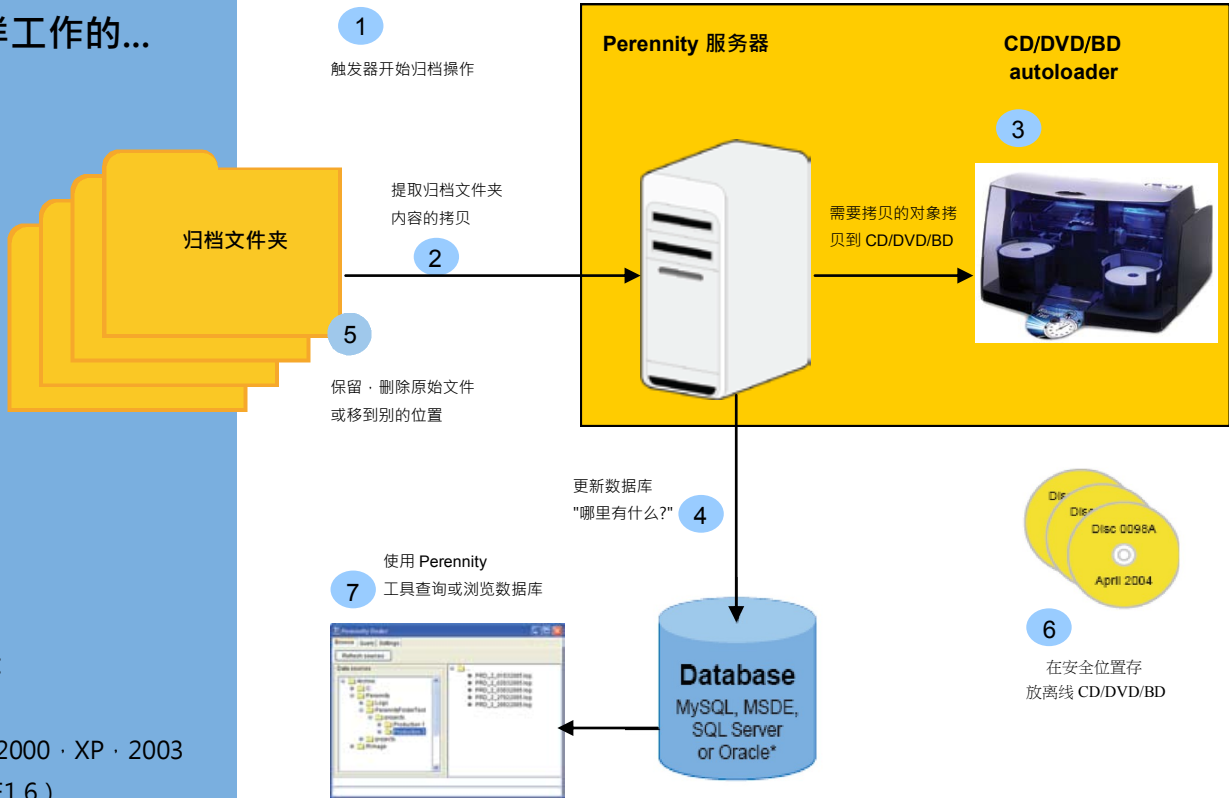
样工作的...

1
触发器开始归档操作

Perennity 服务器

CD/DVD/BD
autoloader

3

归档文件夹

提取归档文件夹
内容的拷贝

2

需要拷贝的对象拷
贝到 CD/DVD/BD

5

保留，删除原始文件
或移到别的位置

更新数据库
"哪里有什么?"

4

Disc
Disc
Disc 0098A
April 2004

使用 Perennity
工具查询或浏览数据库

7

6

在安全位置存
放离线 CD/DVD/BD

Database
MySQL, MSDE,
SQL Server
or Oracle*

2000，XP，2003
1.6）